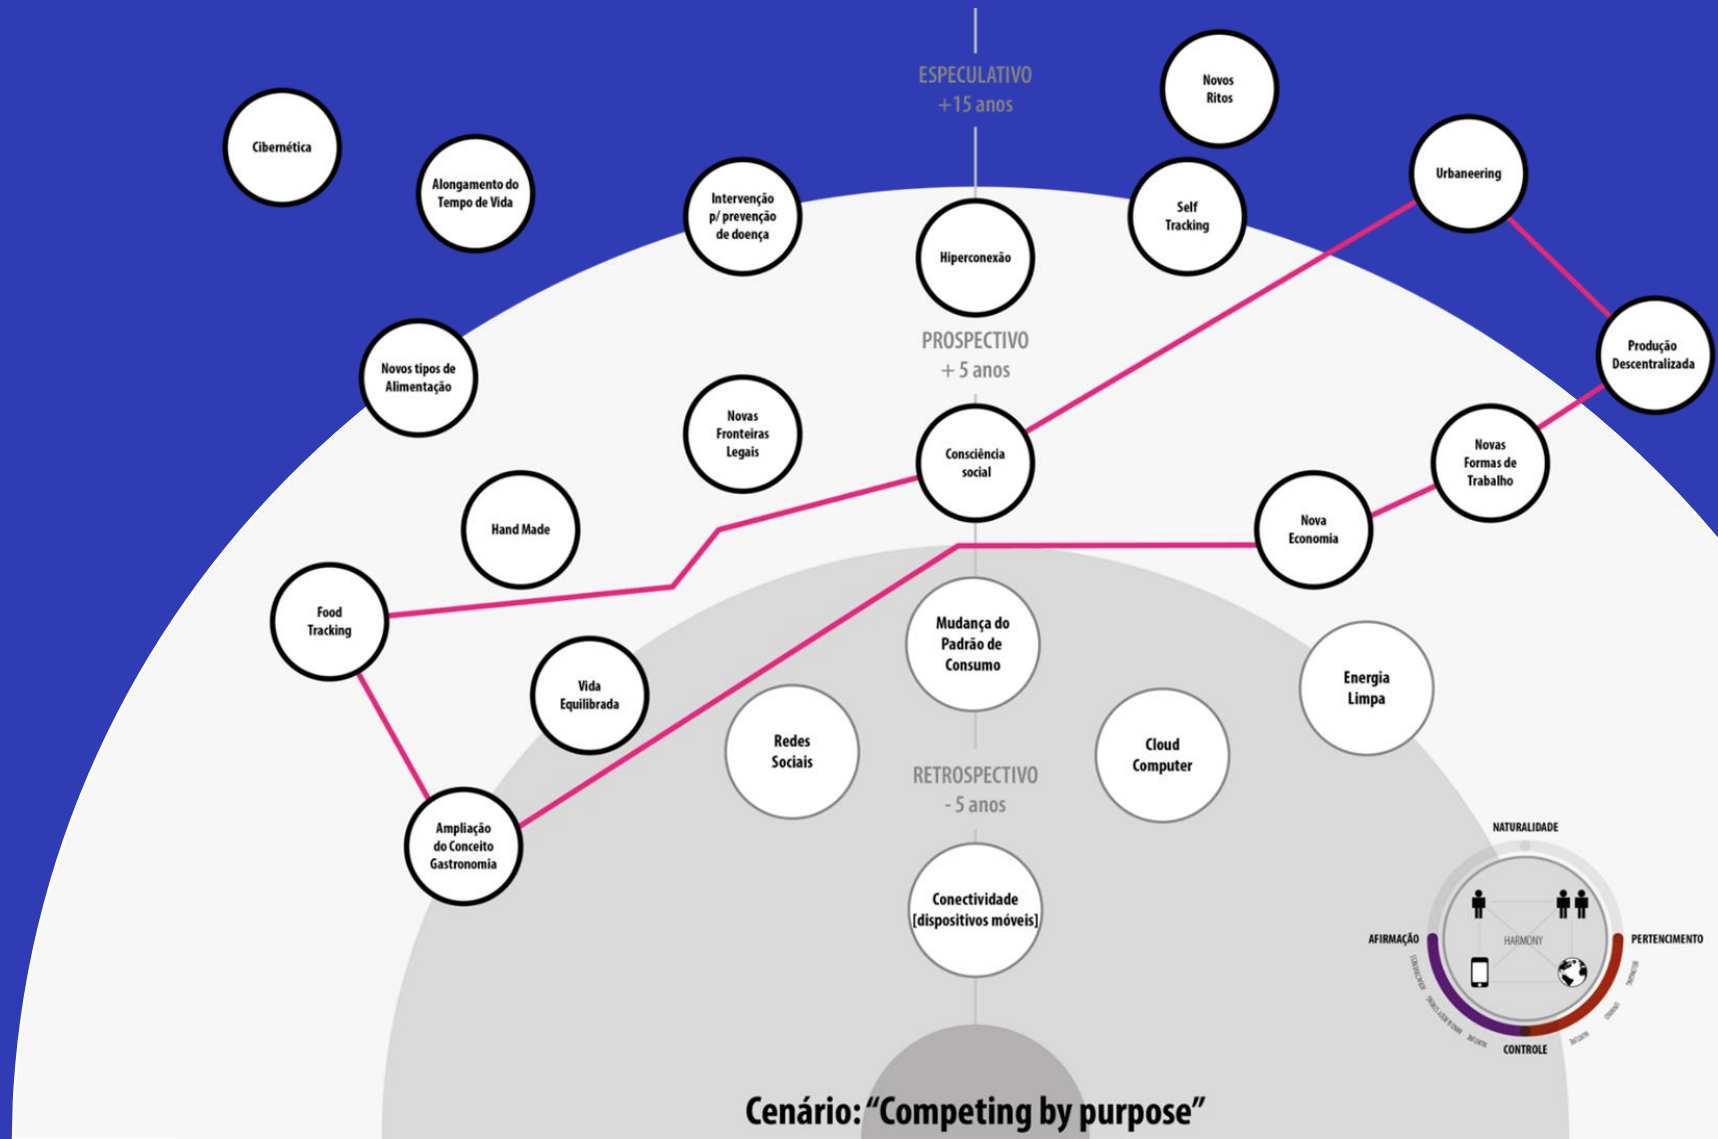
ESPECULATIVO
+15 anos

Novos Ritos

Cibernética

Alongamento do Tempo de Vida

Intervenção p/ prevenção de doença

Hiperconexão

Self Tracking

Urbaneering

Produção Descentralizada

PROSPECTIVO
+ 5 anos

Novos tipos de Alimentação

Novas Fronteiras Legais

Consciência social

Novas Formas de Trabalho

Hand Made

Nova Economia

Food Tracking

Mudança do Padrão de Consumo

Energia Limpa

Vida Equilibrada

Redes Sociais

Cloud Computer

RETROSPECTIVO
- 5 anos

Ampliação do Conceito Gastronomia

Conectividade [dispositivos móveis]

NATURALIDADE

AFIRMAÇÃO

HARMONY

PERTENCIMENTO

CONTROLE

Cenário: "Competing by purpose"